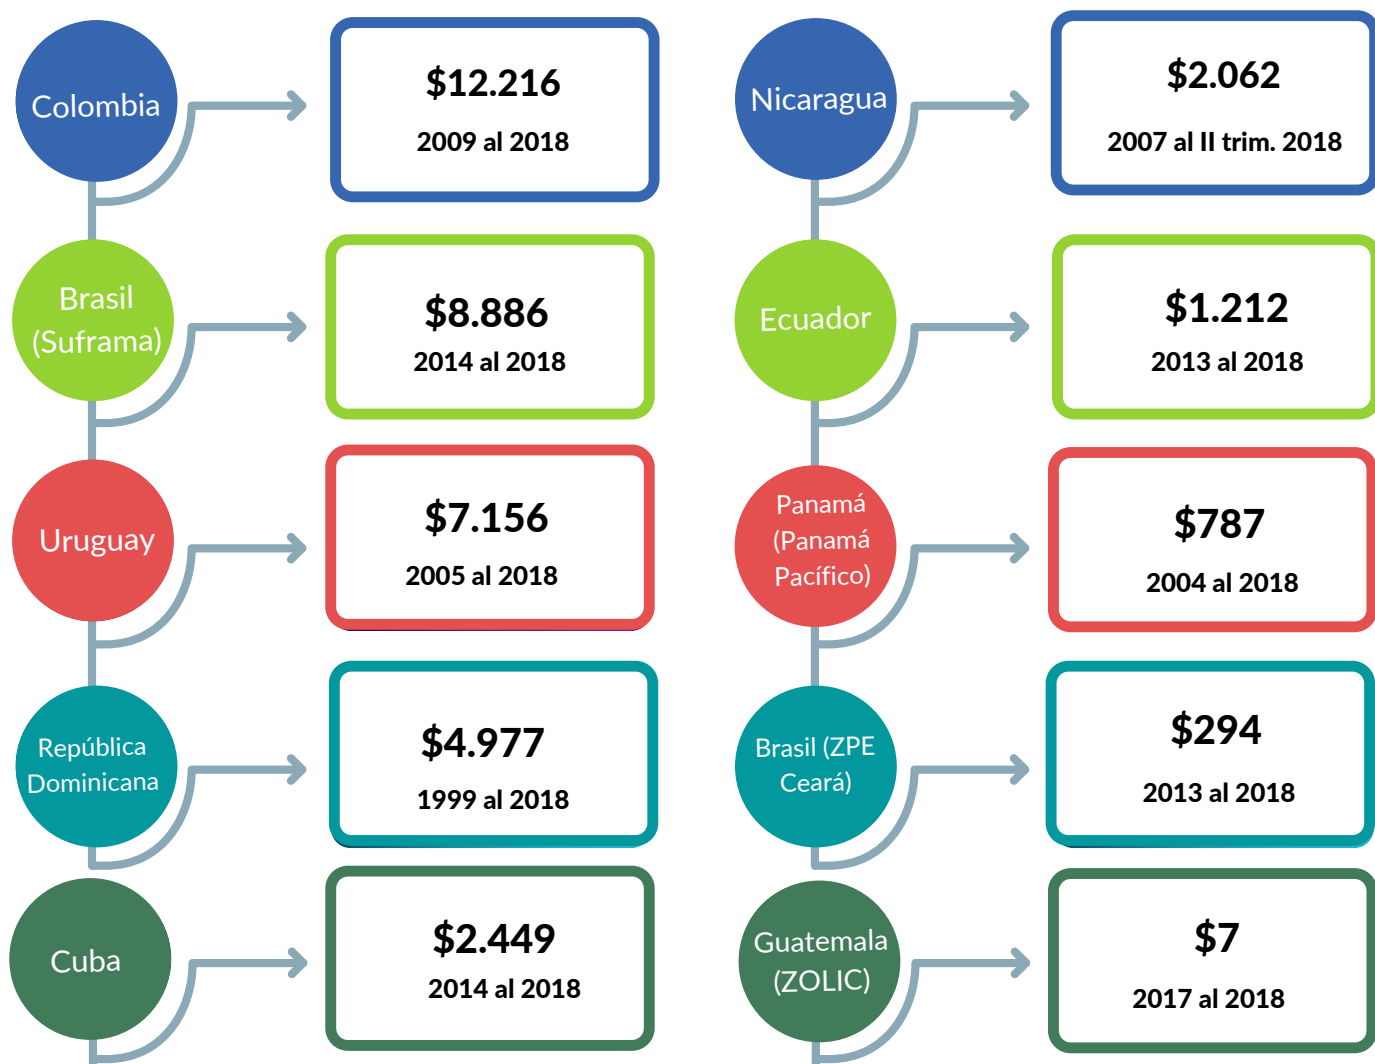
Colombia
$12.216
2009 al 2018

Brasil (Suframa)
$8.886
2014 al 2018

Uruguay
$7.156
2005 al 2018

República Dominicana
$4.977
1999 al 2018

Cuba
$2.449
2014 al 2018

Nicaragua
$2.062
2007 al II trim. 2018

Ecuador
$1.212
2013 al 2018

Panamá (Panamá Pacífico)
$787
2004 al 2018

Brasil (ZPE Ceará)
$294
2013 al 2018

Guatemala (ZOLIC)
$7
2017 al 2018